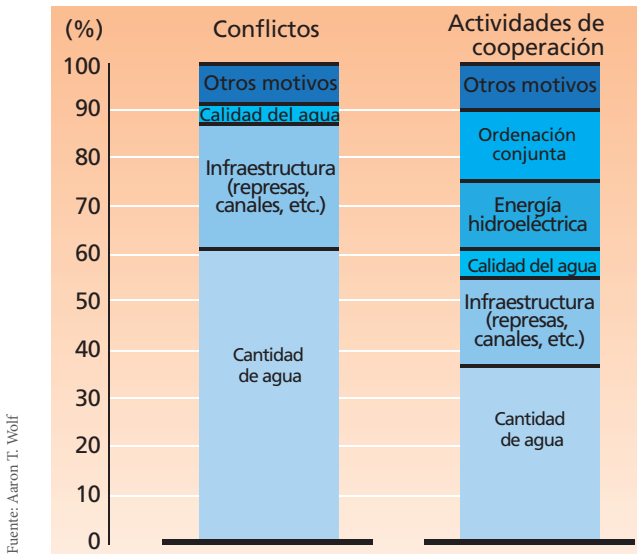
(%)

Conflictos

Actividades de cooperación

100
90
80
70
60
50
40
30
20
10
0

Otros motivos
Calidad del agua
Infraestructura (represas, canales, etc.)
Cantidad de agua

Otros motivos
Ordenación conjunta
Energía hidroeléctrica
Calidad del agua
Infraestructura (represas, canales, etc.)
Cantidad de agua

Fuente: Aaron T. Wolf